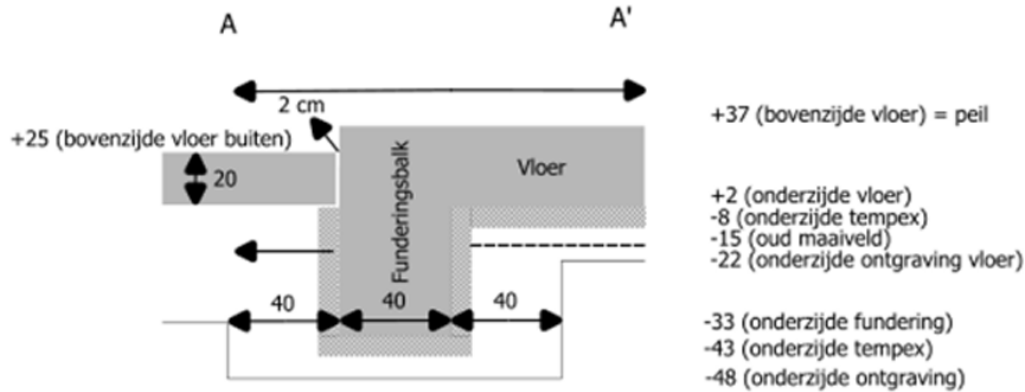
A

A'

2 cm

+25 (bovenzijde vloer buiten)

20

Funderingsbalk

Vloer

40

40

40

+37 (bovenzijde vloer) = peil

+2 (onderzijde vloer)
-8 (onderzijde tempex)
-15 (oud maaiveld)
-22 (onderzijde ontgraving vloer)

-33 (onderzijde fundering)
-43 (onderzijde tempex)
-48 (onderzijde ontgraving)